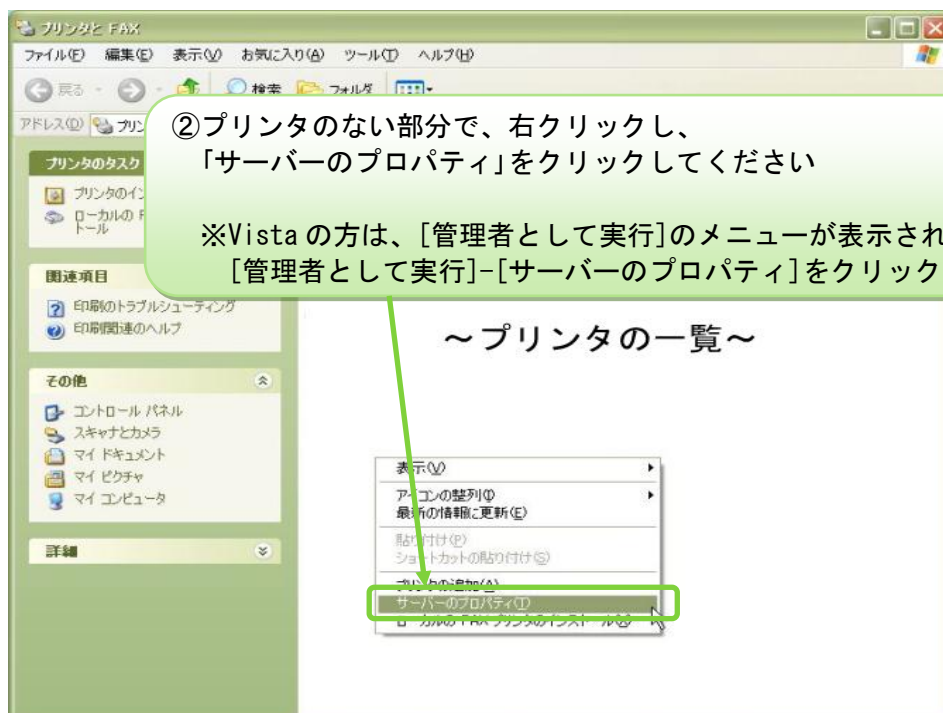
プリンタと FAX

ファイル(F) 編集(E) 表示(V) お気に入り(A) ツール(T) ヘルプ(H)

戻る 検索 フォルダ

アドレス(D) プリン

②プリンタのない部分で、右クリックし、
「サーバーのプロパティ」をクリックしてください

※Vista の方は、[管理者として実行]のメニューが表示され
[管理者として実行]-[サーバーのプロパティ]をクリック

プリンタのタスク

プリンタのイン

ローカルの F
トール

関連項目

印刷のトラブルシューティング

印刷関連のヘルプ

その他

コントロール パネル

スキャナとカメラ

マイ ドキュメント

マイ ピクチャ

マイ コンピュータ

詳細

～プリンタの一覧～

表示(V)

アイコンの整列(I)
最新の情報に更新(E)

貼り付け(P)
ショートカットの貼り付け(S)

プリンタの追加(A)
サーバーのプロパティ(T)
ローカルの FAX プリンタのインストール(O)